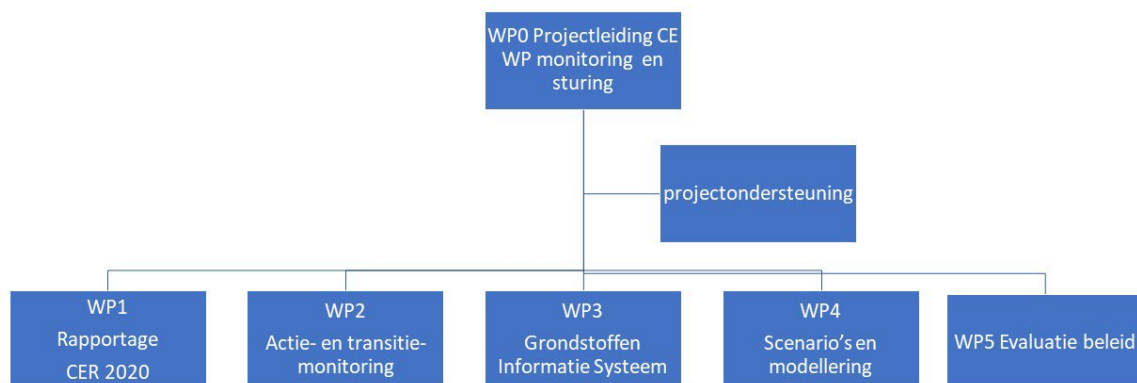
WP0 Projectleiding CE WP monitoring en sturing

projectondersteuning

WP1 Rapportage CER 2020

WP2 Actie- en transitie-monitoring

WP3 Grondstoffen Informatie Systeem

WP4 Scenario's en modellering

WP5 Evaluatie beleid